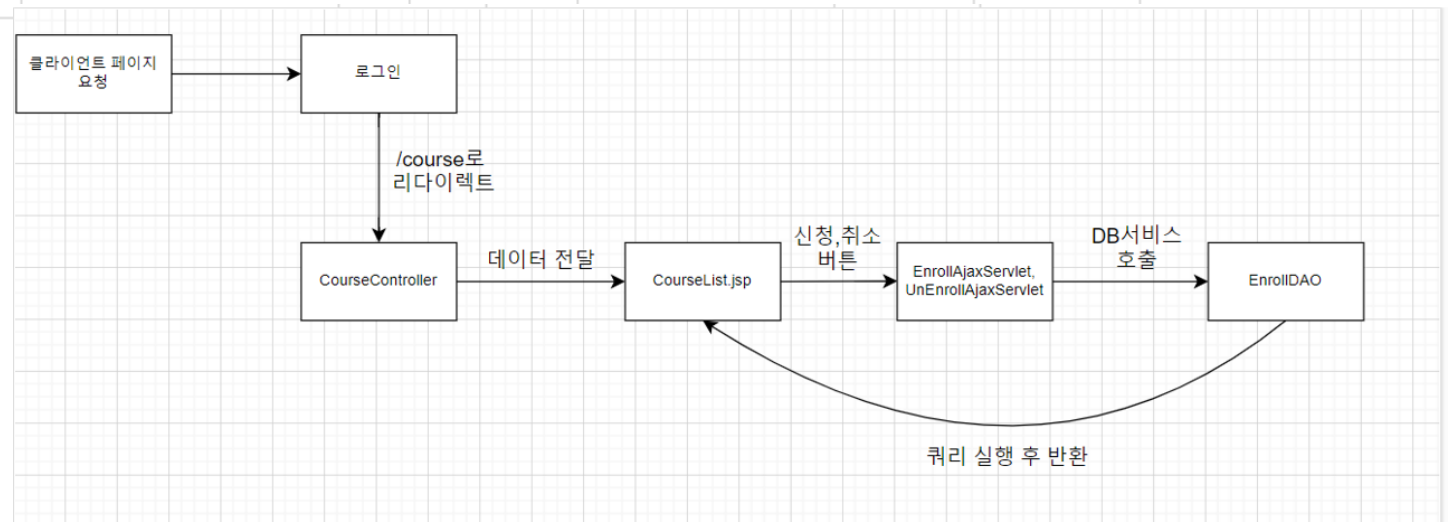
클라이언트 페이지 요청

로그인

/course로
리다이렉트

CourseController

데이터 전달

CourseList.jsp

신청,취소
버튼

EnrollAjaxServlet,
UnEnrollAjaxServlet

DB서비스
호출

EnrollDAO

쿼리 실행 후 반환